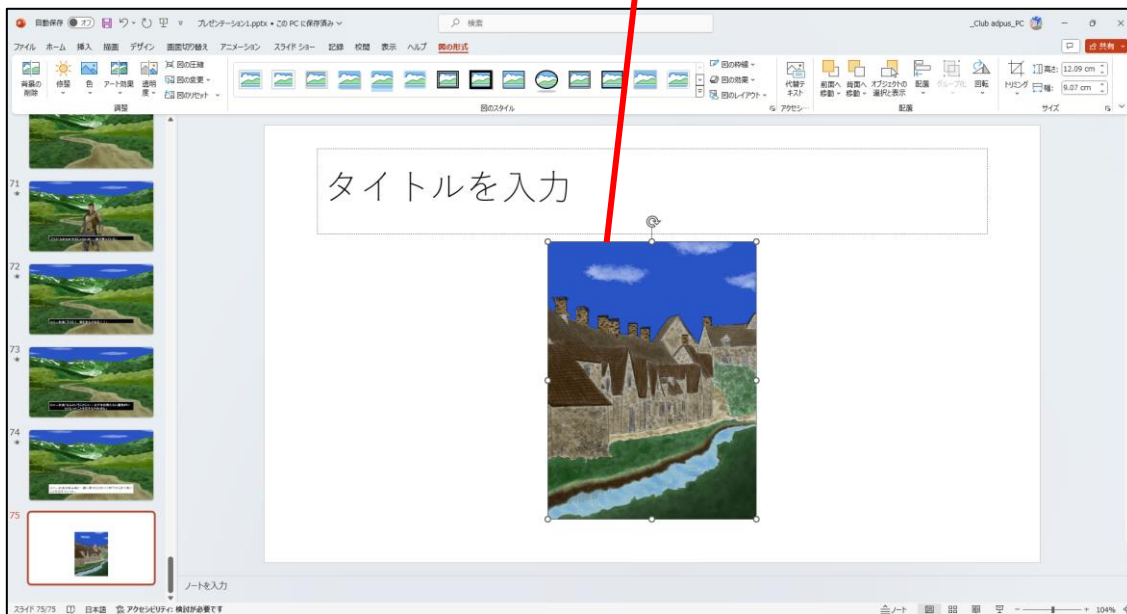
自動保存 オフ プレゼンテーション1.pptx • この PC に保存済み 検索 _Club adpus_PC

ファイル ホーム 挿入 描画 デザイン 画面切り替え アニメーション スライド ショー 記録 校閲 表示 ヘルプ 図の形式

背景の削除 修整 色 アート効果 透明度 図の圧縮 図の変更 図のリセット 調整

図の枠線 図の効果 図のレイアウト 図のスタイル

代替テキスト アクセシ...

前面へ移動 背面へ移動 オブジェクトの選択と表示 配置 グループ化 回転 配置

トリミング 高さ: 12.09 cm 幅: 9.07 cm サイズ

71

72

73

74

75

タイトルを入力

ノートを入力

スライド 75/75 日本語 アクセシビリティ: 検討が必要です

ノート 104%